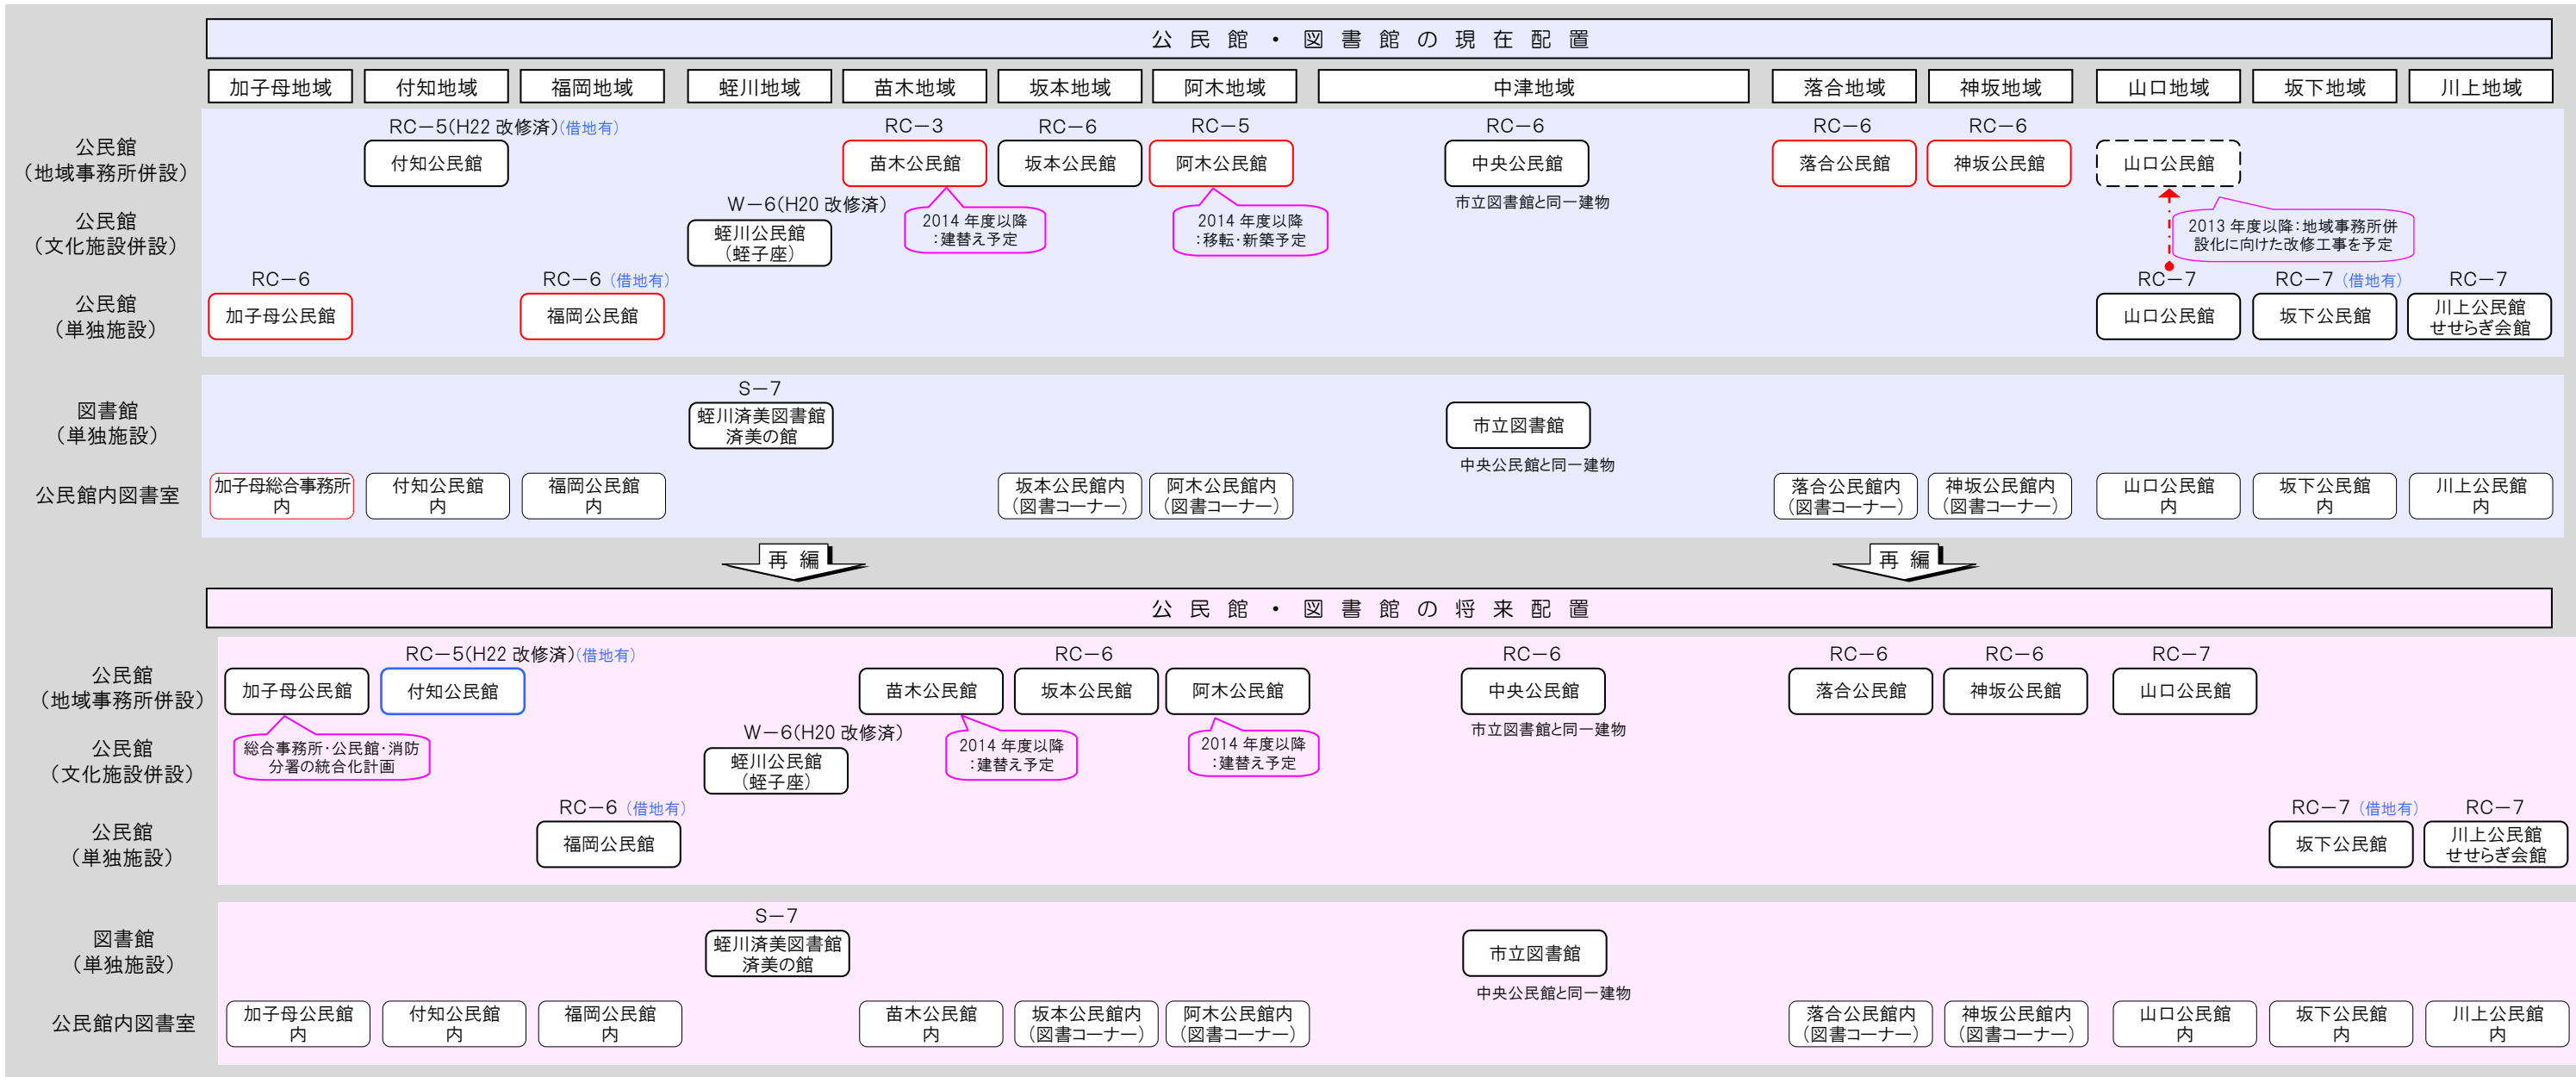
公 民 館 ・ 図 書 館 の 現 在 配 置

加子母地域 付知地域 福岡地域 蛭川地域 苗木地域 坂本地域 阿木地域 中津地域 落合地域 神坂地域 山口地域 坂下地域 川上地域

公民館
（地域事務所併設）

公民館
（文化施設併設）

公民館
（単独施設）

RC−5(H22 改修済)(借地有)
付知公民館

RC−3
苗木公民館

RC−6
坂本公民館

RC−5
阿木公民館

RC−6
中央公民館
市立図書館と同一建物

RC−6
落合公民館

RC−6
神坂公民館

山口公民館

W−6(H20 改修済)
蛭川公民館
（蛭子座）

2014 年度以降
：建替え予定

2014 年度以降
：移転･新築予定

2013 年度以降：地域事務所併設化に向けた改修工事を予定

RC−6
加子母公民館

RC−6 (借地有)
福岡公民館

RC−7
山口公民館

RC−7 (借地有)
坂下公民館

RC−7
川上公民館
せせらぎ会館

図書館
（単独施設）

公民館内図書室

S−7
蛭川済美図書館
済美の館

市立図書館
中央公民館と同一建物

加子母総合事務所内
付知公民館内
福岡公民館内
坂本公民館内（図書コーナー）
阿木公民館内（図書コーナー）
落合公民館内（図書コーナー）
神坂公民館内（図書コーナー）
山口公民館内
坂下公民館内
川上公民館内

再 編
再 編

公 民 館 ・ 図 書 館 の 将 来 配 置

公民館
（地域事務所併設）

公民館
（文化施設併設）

公民館
（単独施設）

加子母公民館

RC−5(H22 改修済)(借地有)
付知公民館

苗木公民館

RC−6
坂本公民館

阿木公民館

RC−6
中央公民館
市立図書館と同一建物

RC−6
落合公民館

RC−6
神坂公民館

RC−7
山口公民館

総合事務所･公民館･消防分署の統合化計画

W−6(H20 改修済)
蛭川公民館
（蛭子座）

2014 年度以降
：建替え予定

2014 年度以降
：建替え予定

RC−6 (借地有)
福岡公民館

RC−7 (借地有)
坂下公民館

RC−7
川上公民館
せせらぎ会館

図書館
（単独施設）

公民館内図書室

S−7
蛭川済美図書館
済美の館

市立図書館
中央公民館と同一建物

加子母公民館内
付知公民館内
福岡公民館内
苗木公民館内
坂本公民館内（図書コーナー）
阿木公民館内（図書コーナー）
落合公民館内（図書コーナー）
神坂公民館内（図書コーナー）
山口公民館内
坂下公民館内
川上公民館内